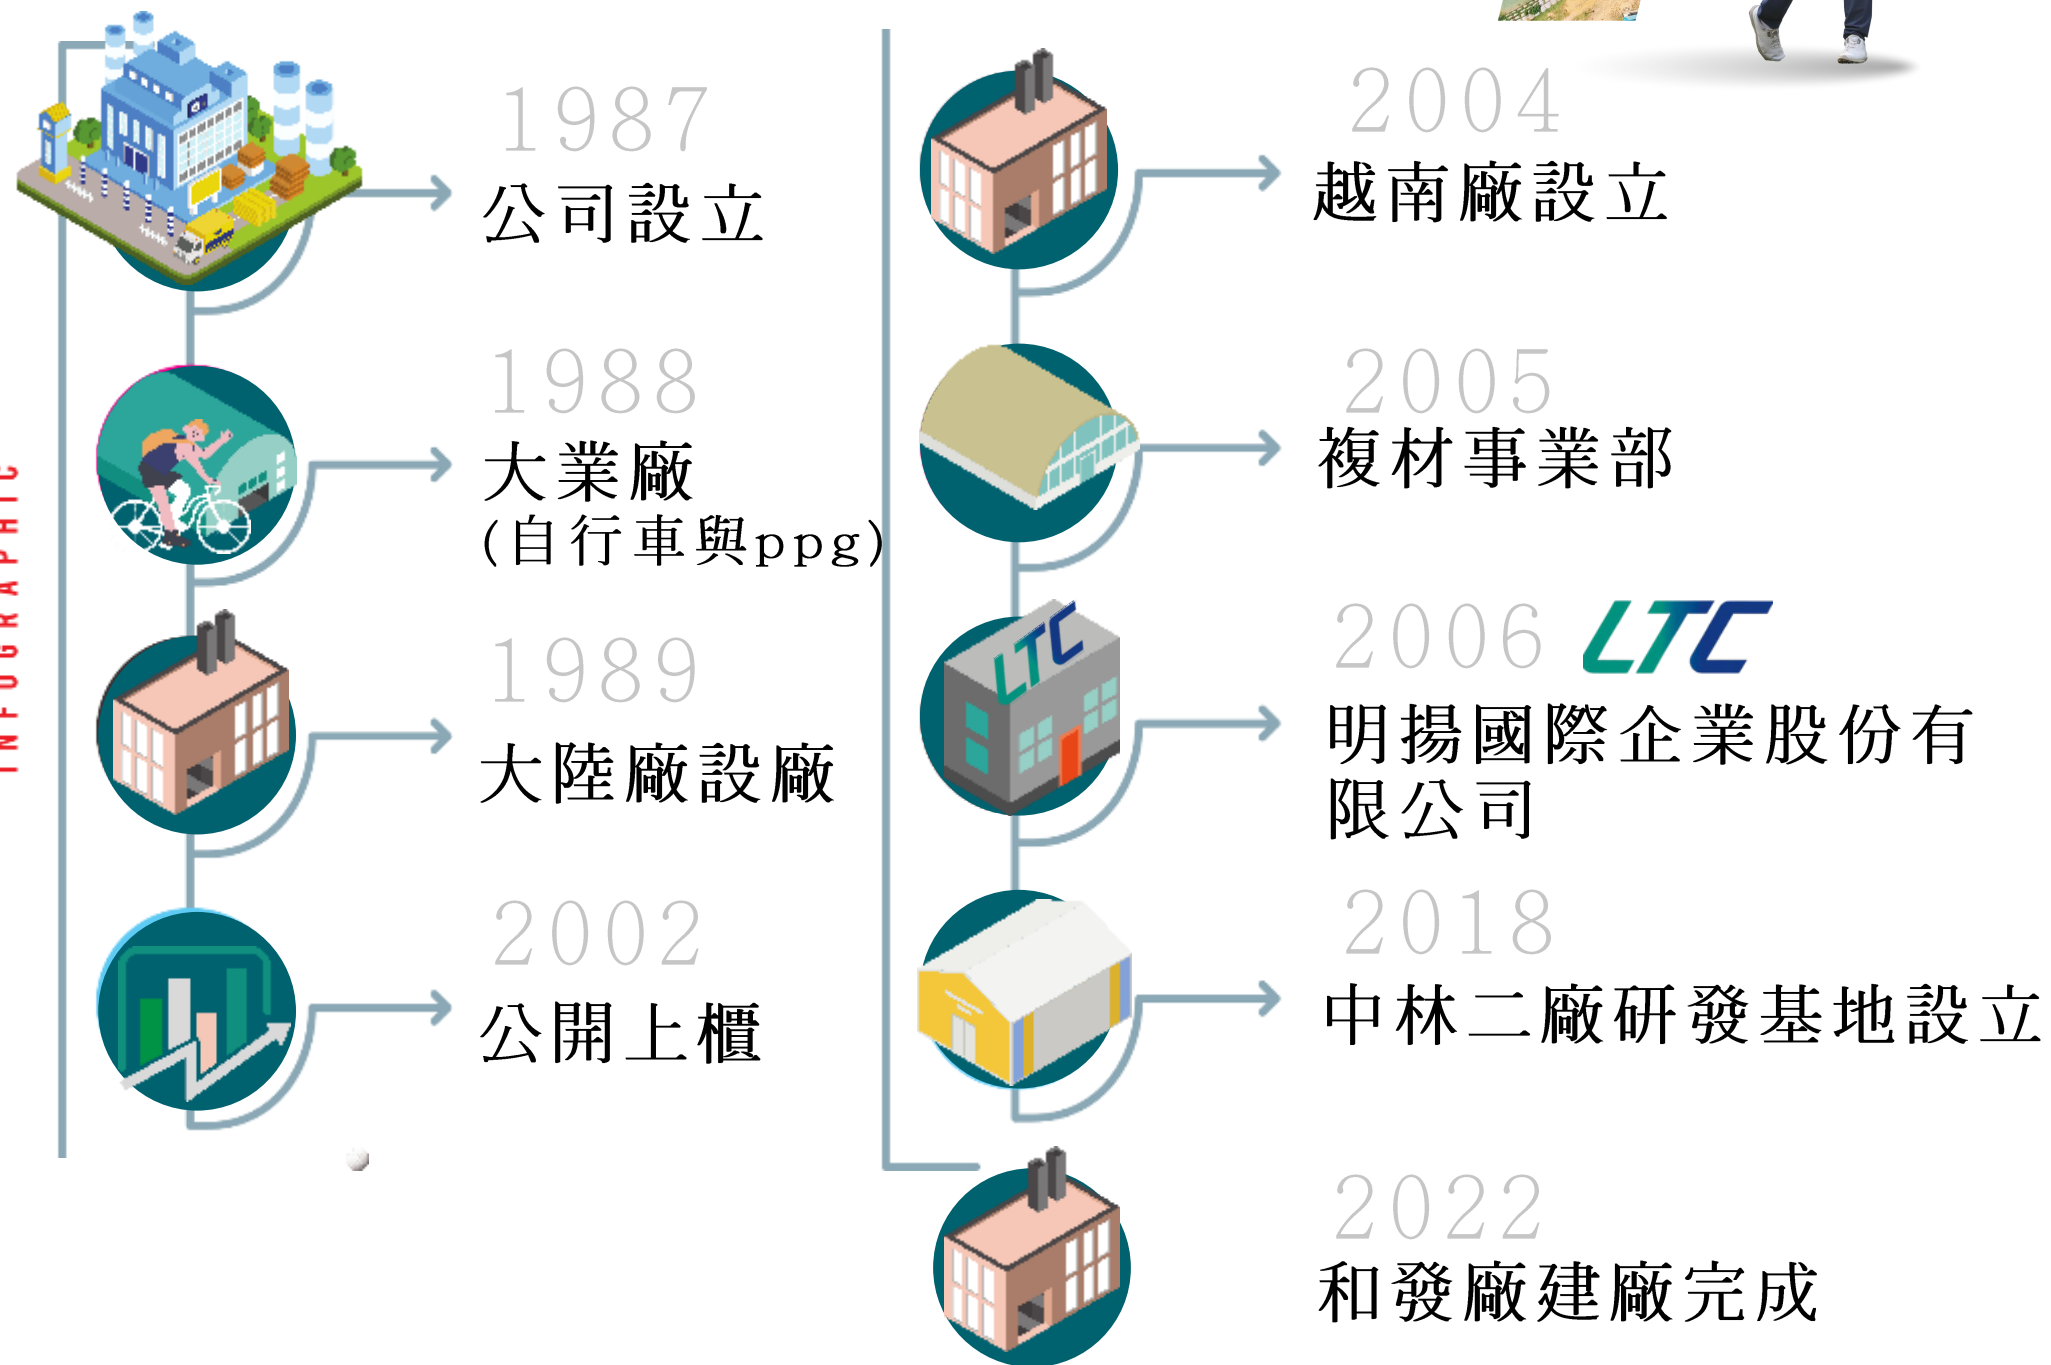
INFOGRAPHIC

1987
公司設立

1988
大業廠
(自行車與ppg)

1989
大陸廠設廠

2002
公開上櫃

2004
越南廠設立

2005
複材事業部

2006 LTC
明揚國際企業股份有限公司

2018
中林二廠研發基地設立

2022
和發廠建廠完成